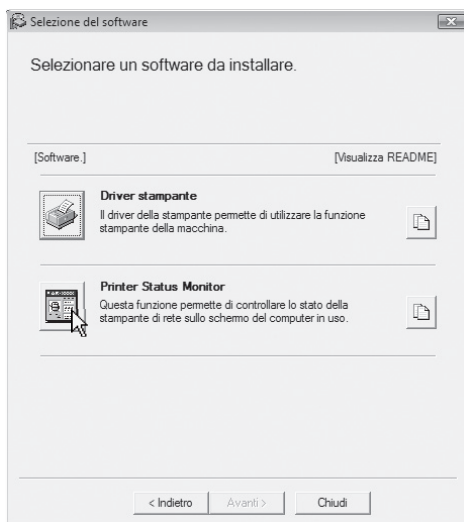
Selezione del software

Selezionare un software da installare.

[Software.]

[Visualizza README]

Driver stampante
Il driver della stampante permette di utilizzare la funzione stampante della macchina.

Printer Status Monitor
Questa funzione permette di controllare lo stato della stampante di rete sullo schermo del computer in uso.

< Indietro

Avanti >

Chiudi